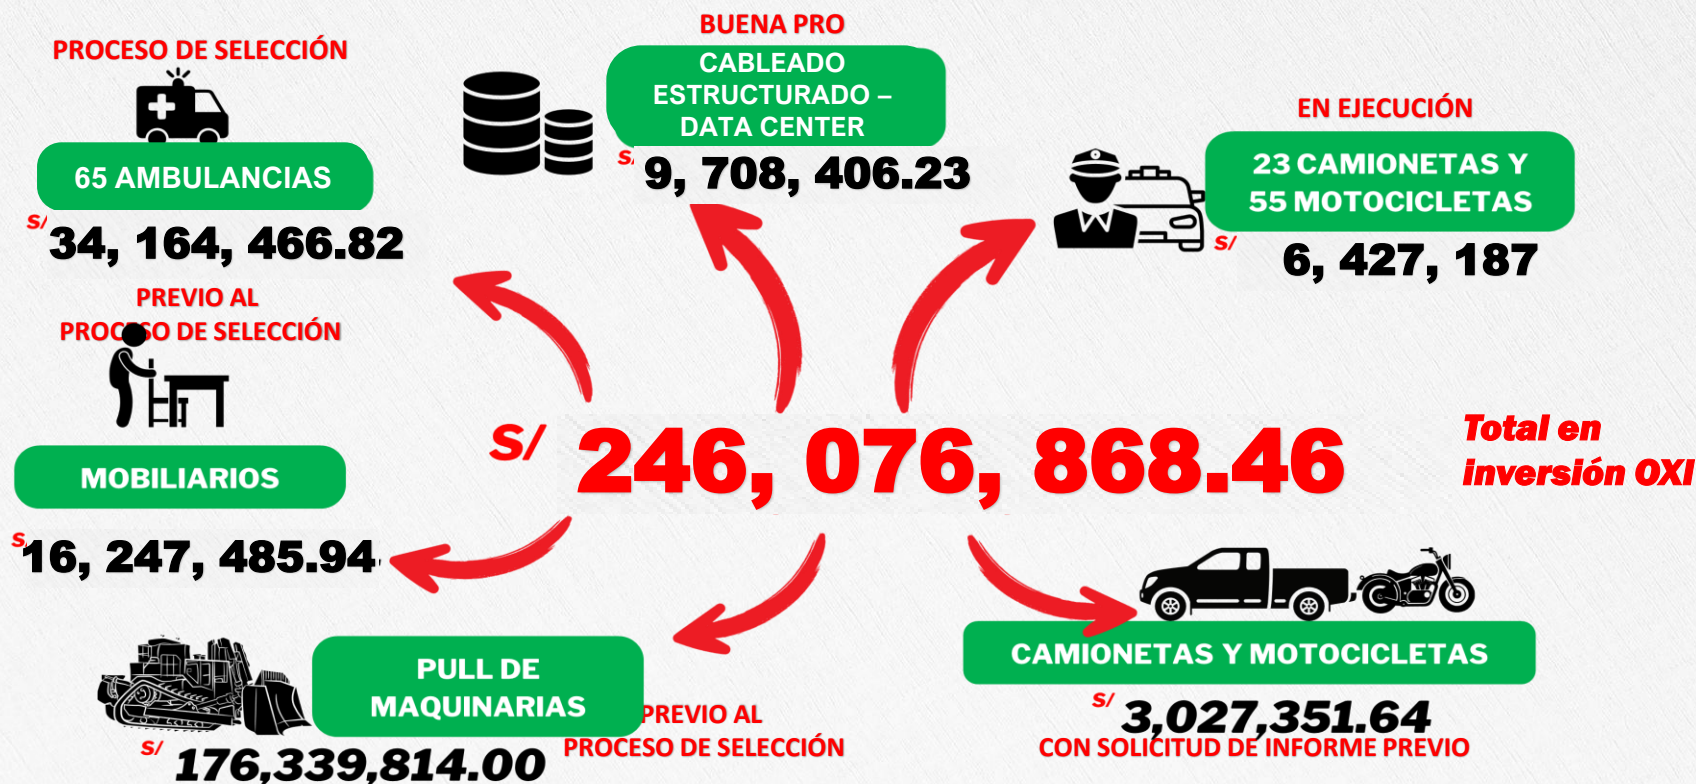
PROCESO DE SELECCIÓN

65 AMBULANCIAS

S/ 34, 164, 466.82

BUENA PRO

CABLEADO ESTRUCTURADO – DATA CENTER

S/ 9, 708, 406.23

EN EJECUCIÓN

23 CAMIONETAS Y 55 MOTOCICLETAS

S/ 6, 427, 187

PREVIO AL PROCESO DE SELECCIÓN

MOBILIARIOS

S/ 16, 247, 485.94

S/ 246, 076, 868.46

Total en inversión OXI

PULL DE MAQUINARIAS

S/ 176,339,814.00

PREVIO AL PROCESO DE SELECCIÓN

CAMIONETAS Y MOTOCICLETAS

S/ 3,027,351.64

CON SOLICITUD DE INFORME PREVIO